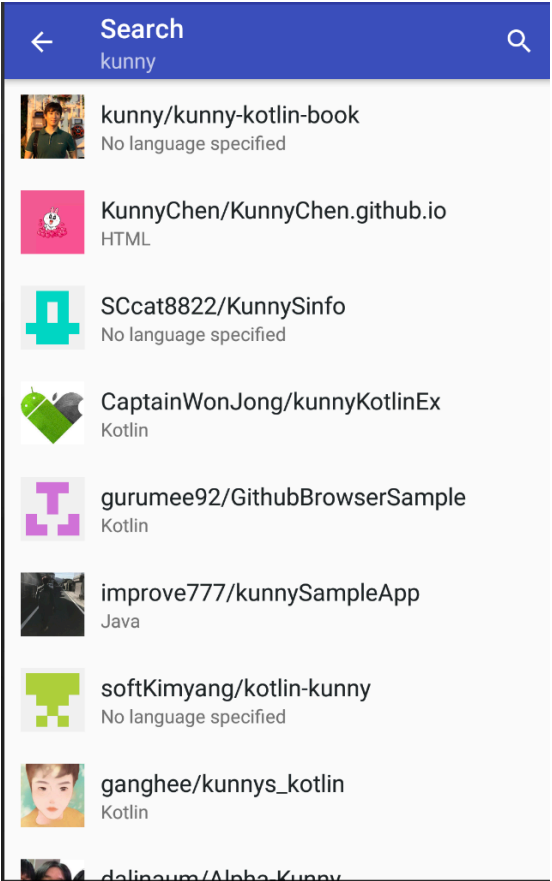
Search
kunny

kunny/kunny-kotlin-book
No language specified

KunnyChen/KunnyChen.github.io
HTML

SCcat8822/KunnySinfo
No language specified

CaptainWonJong/kunnyKotlinEx
Kotlin

gurumee92/GithubBrowserSample
Kotlin

improve777/kunnySampleApp
Java

softKimyang/kotlin-kunny
No language specified

ganghee/kunnys_kotlin
Kotlin

dalinaum/Alpha-Kunny